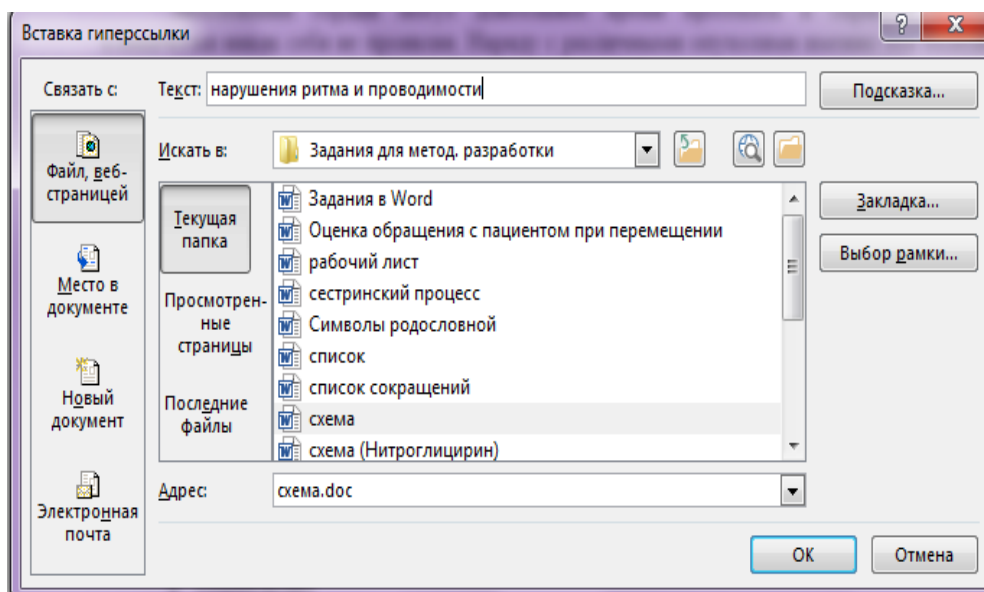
Вставка гиперссылки

?

X

Связать с:

Текст: нарушения ритма и проводимости

Подсказка...

Файл, веб-страницей

Искать в:

Задания для метод. разработки

Текущая папка

Просмотренные страницы

Последние файлы

Задания в Word

Оценка обращения с пациентом при перемещении

рабочий лист

сестринский процесс

Символы родословной

список

список сокращений

схема

схема (Нитроглицирин)

Закладка...

Выбор рамки...

Место в документе

Новый документ

Электронная почта

Адрес:

схема.doc

ОК

Отмена